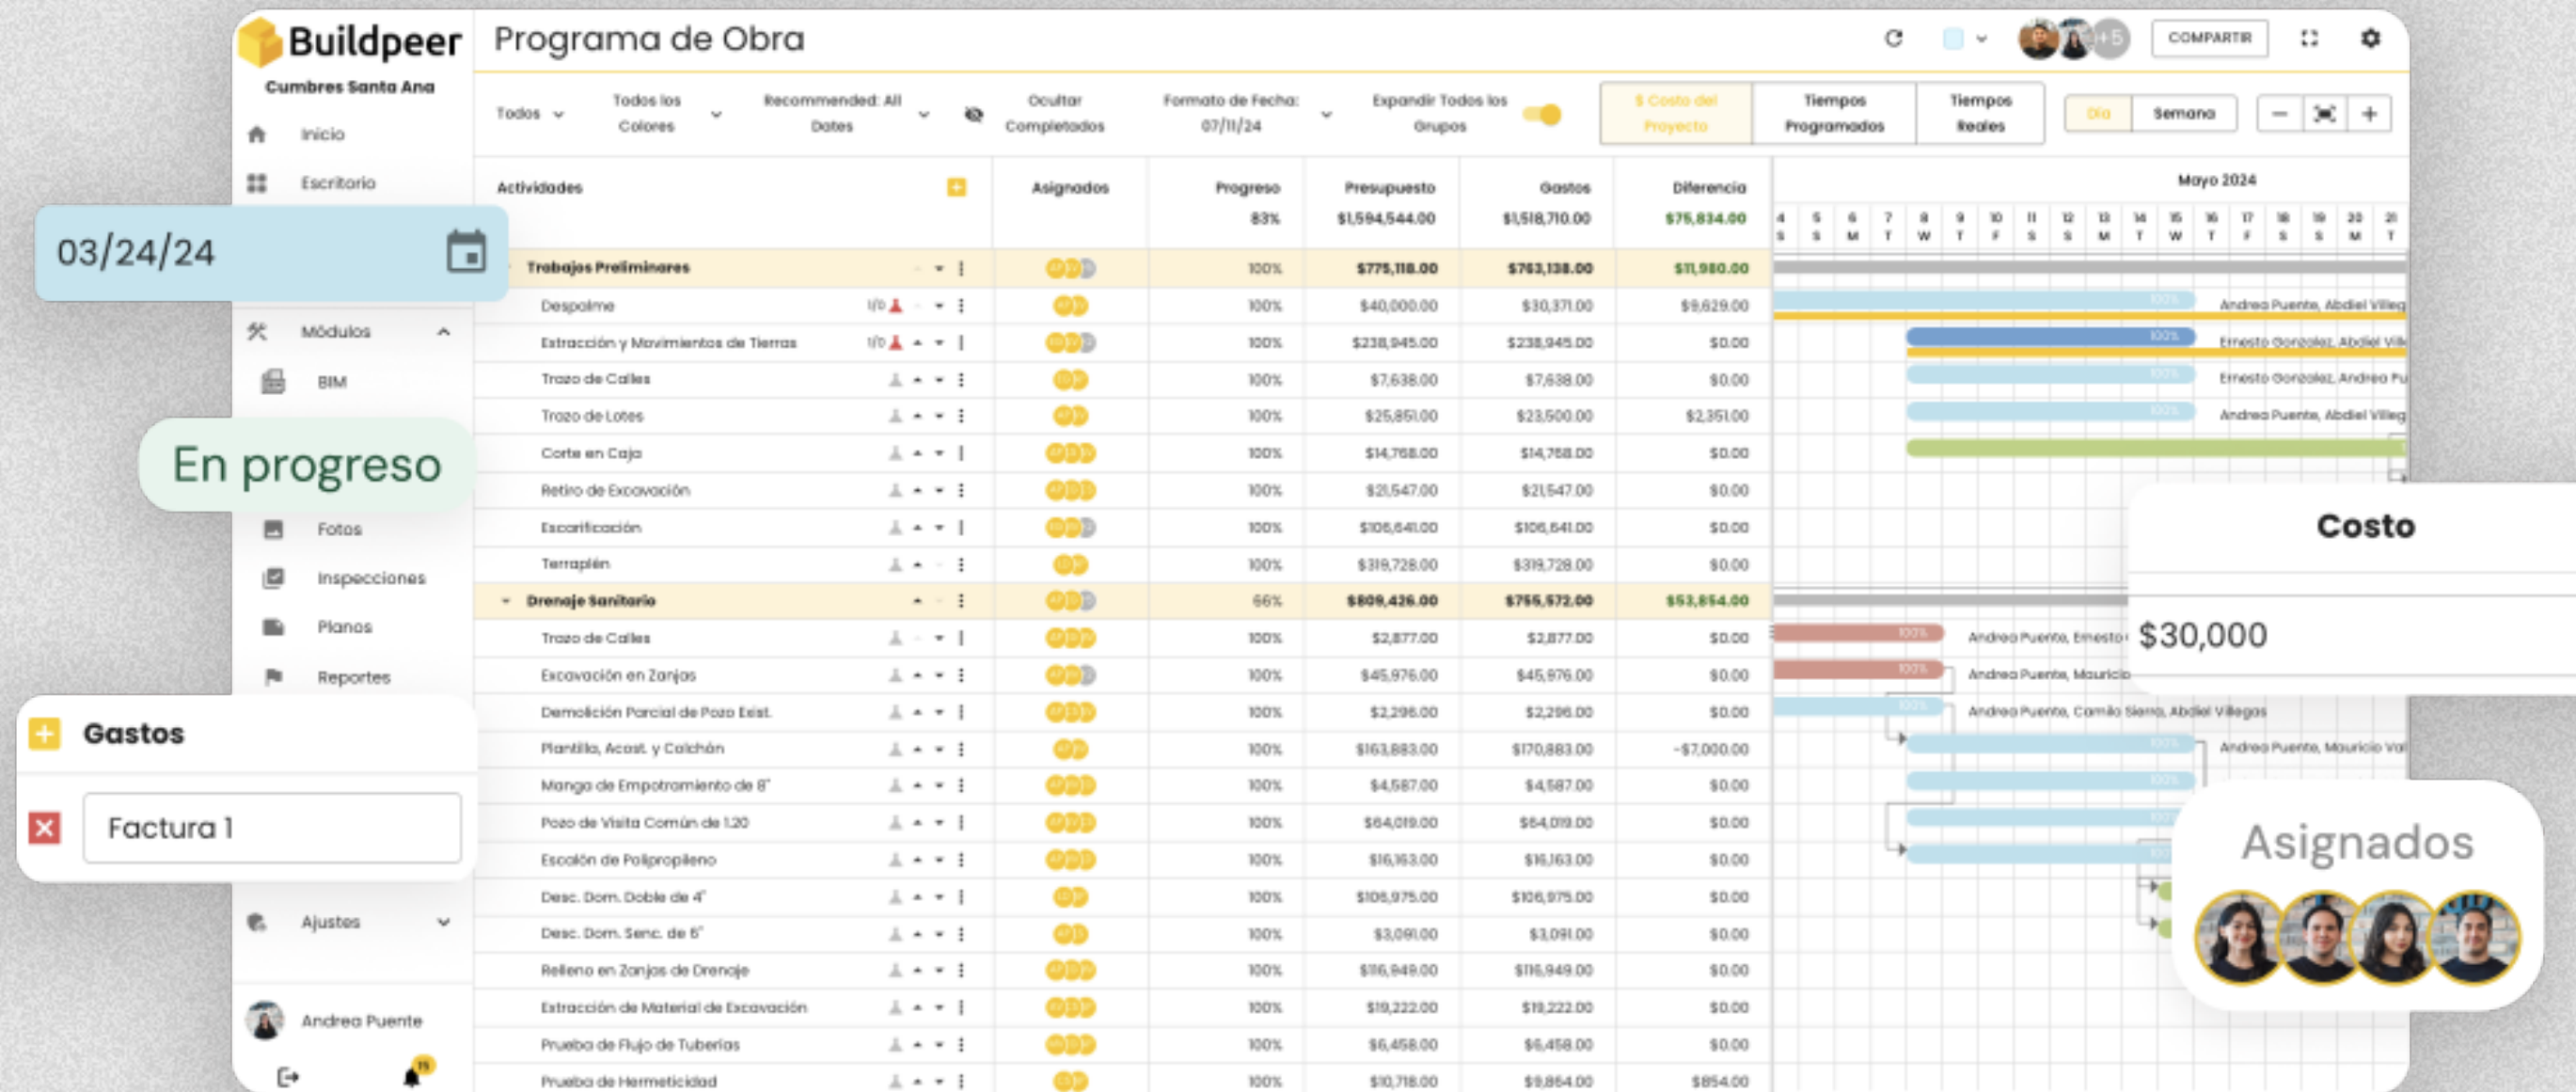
Buildpeer
Cumbres Santa Ana
Inicio
Escritorio
03/24/24
Módulos
BIM
En progreso
Fotos
Inspecciones
Planos
Reportes
Gastos
Factura 1
Ajustes
Andrea Puente

Programa de Obra
COMPARTIR

Todos
Todos los Colores
Recommended: All Dates
Ocultar Completados
Formato de Fecha: 07/11/24
Expandir Todos los Grupos
$ Costo del Proyecto
Tiempos Programados
Tiempos Reales
Día
Semana

| Actividades | Asignados | Progreso 83% | Presupuesto $1,594,544.00 | Gastos $1,518,710.00 | Diferencia $75,834.00 |
|---|---|---|---|---|---|
| Trabajos Preliminares | | 100% | $775,118.00 | $763,138.00 | $11,980.00 |
| Despalme | | 100% | $40,000.00 | $30,371.00 | $9,629.00 |
| Extracción y Movimientos de Tierras | | 100% | $238,945.00 | $238,945.00 | $0.00 |
| Trazo de Calles | | 100% | $7,638.00 | $7,638.00 | $0.00 |
| Trazo de Lotes | | 100% | $25,851.00 | $23,500.00 | $2,351.00 |
| Corte en Caja | | 100% | $14,768.00 | $14,768.00 | $0.00 |
| Retiro de Excavación | | 100% | $21,547.00 | $21,547.00 | $0.00 |
| Escarificación | | 100% | $106,641.00 | $106,641.00 | $0.00 |
| Terraplén | | 100% | $319,728.00 | $319,728.00 | $0.00 |
| Drenaje Sanitario | | 66% | $809,426.00 | $755,572.00 | $53,854.00 |
| Trazo de Calles | | 100% | $2,877.00 | $2,877.00 | $0.00 |
| Excavación en Zanjas | | 100% | $45,976.00 | $45,976.00 | $0.00 |
| Demolición Parcial de Pozo Exist. | | 100% | $2,296.00 | $2,296.00 | $0.00 |
| Plantilla, Acost. y Colchón | | 100% | $163,883.00 | $170,883.00 | -$7,000.00 |
| Manga de Empotramiento de 8" | | 100% | $4,587.00 | $4,587.00 | $0.00 |
| Pozo de Visita Común de 1.20 | | 100% | $64,019.00 | $64,019.00 | $0.00 |
| Escalón de Polipropileno | | 100% | $16,163.00 | $16,163.00 | $0.00 |
| Desc. Dom. Doble de 4" | | 100% | $106,975.00 | $106,975.00 | $0.00 |
| Desc. Dom. Senc. de 6" | | 100% | $3,091.00 | $3,091.00 | $0.00 |
| Relleno en Zanjas de Drenaje | | 100% | $116,949.00 | $116,949.00 | $0.00 |
| Extracción de Material de Excavación | | 100% | $19,222.00 | $19,222.00 | $0.00 |
| Prueba de Flujo de Tuberías | | 100% | $6,458.00 | $6,458.00 | $0.00 |
| Prueba de Hermeticidad | | 100% | $10,718.00 | $9,864.00 | $854.00 |

Mayo 2024
Andrea Puente, Abdiel Villeg
Ernesto Gonzalez, Abdiel Vill
Ernesto Gonzalez, Andrea Pu
Andrea Puente, Abdiel Villeg
Andrea Puente, Ernesto
Andrea Puente, Mauricio
Andrea Puente, Camilo Sierra, Abdiel Villegas
Andrea Puente, Mauricio Val
Costo
$30,000
Asignados